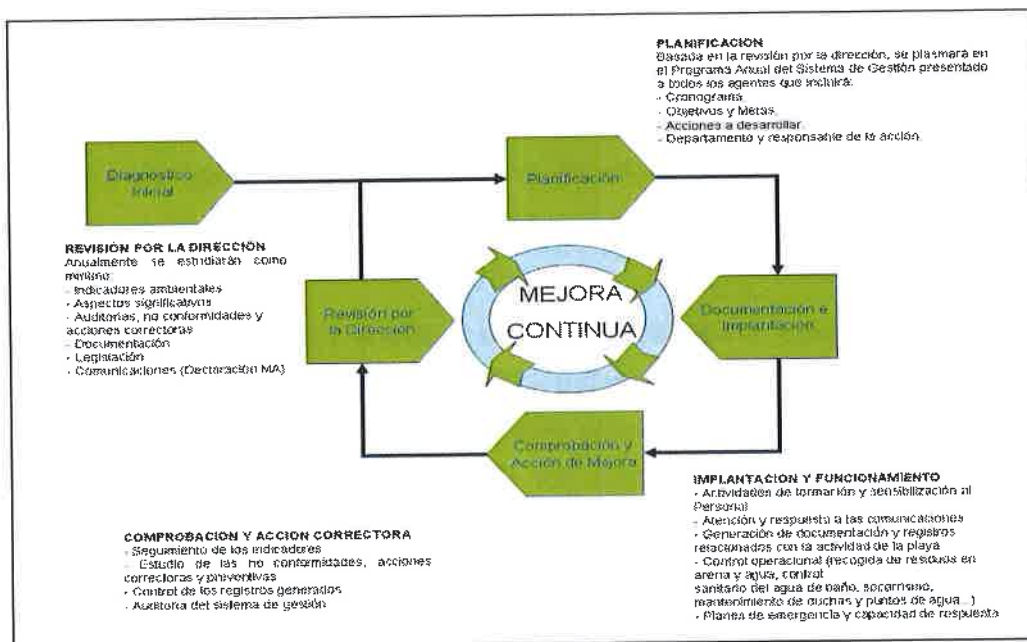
PLANIFICACION
Basada en la revisión por la dirección, se plasmará en el Programa Anual del Sistema de Gestión presentado a todos los agentes que incluirá:
- Cronograma
- Objetivos y Metas.
- Acciones a desarrollar.
- Departamento y responsable de la acción.

Diagnóstico Inicial

Planificación

REVISIÓN POR LA DIRECCIÓN
Anualmente se estudiarán como mínimo:
- Indicadores ambientales
- Aspectos significativos
- Auditorías, no conformidades y acciones correctoras
- Documentación
- Legislación
- Comunicaciones (Declaración MA)

Revisión por la Dirección

MEJORA CONTINUA

Documentación e Implantación

Comprobación y Acción de Mejora

IMPLANTACION Y FUNCIONAMIENTO
- Actividades de formación y sensibilización al Personal
- Atención y respuesta a las comunicaciones
- Generación de documentación y registros relacionados con la actividad de la playa
- Control operacional (recogida de residuos en arena y agua, control sanitario del agua de baño, socorrismo, mantenimiento de duchas y puntos de agua...)
- Planes de emergencia y capacidad de respuesta

COMPROBACION Y ACCION CORRECTORA
- Seguimiento de los indicadores
- Estudio de las no conformidades, acciones correctoras y preventivas
- Control de los registros generados
- Auditoría del sistema de gestión